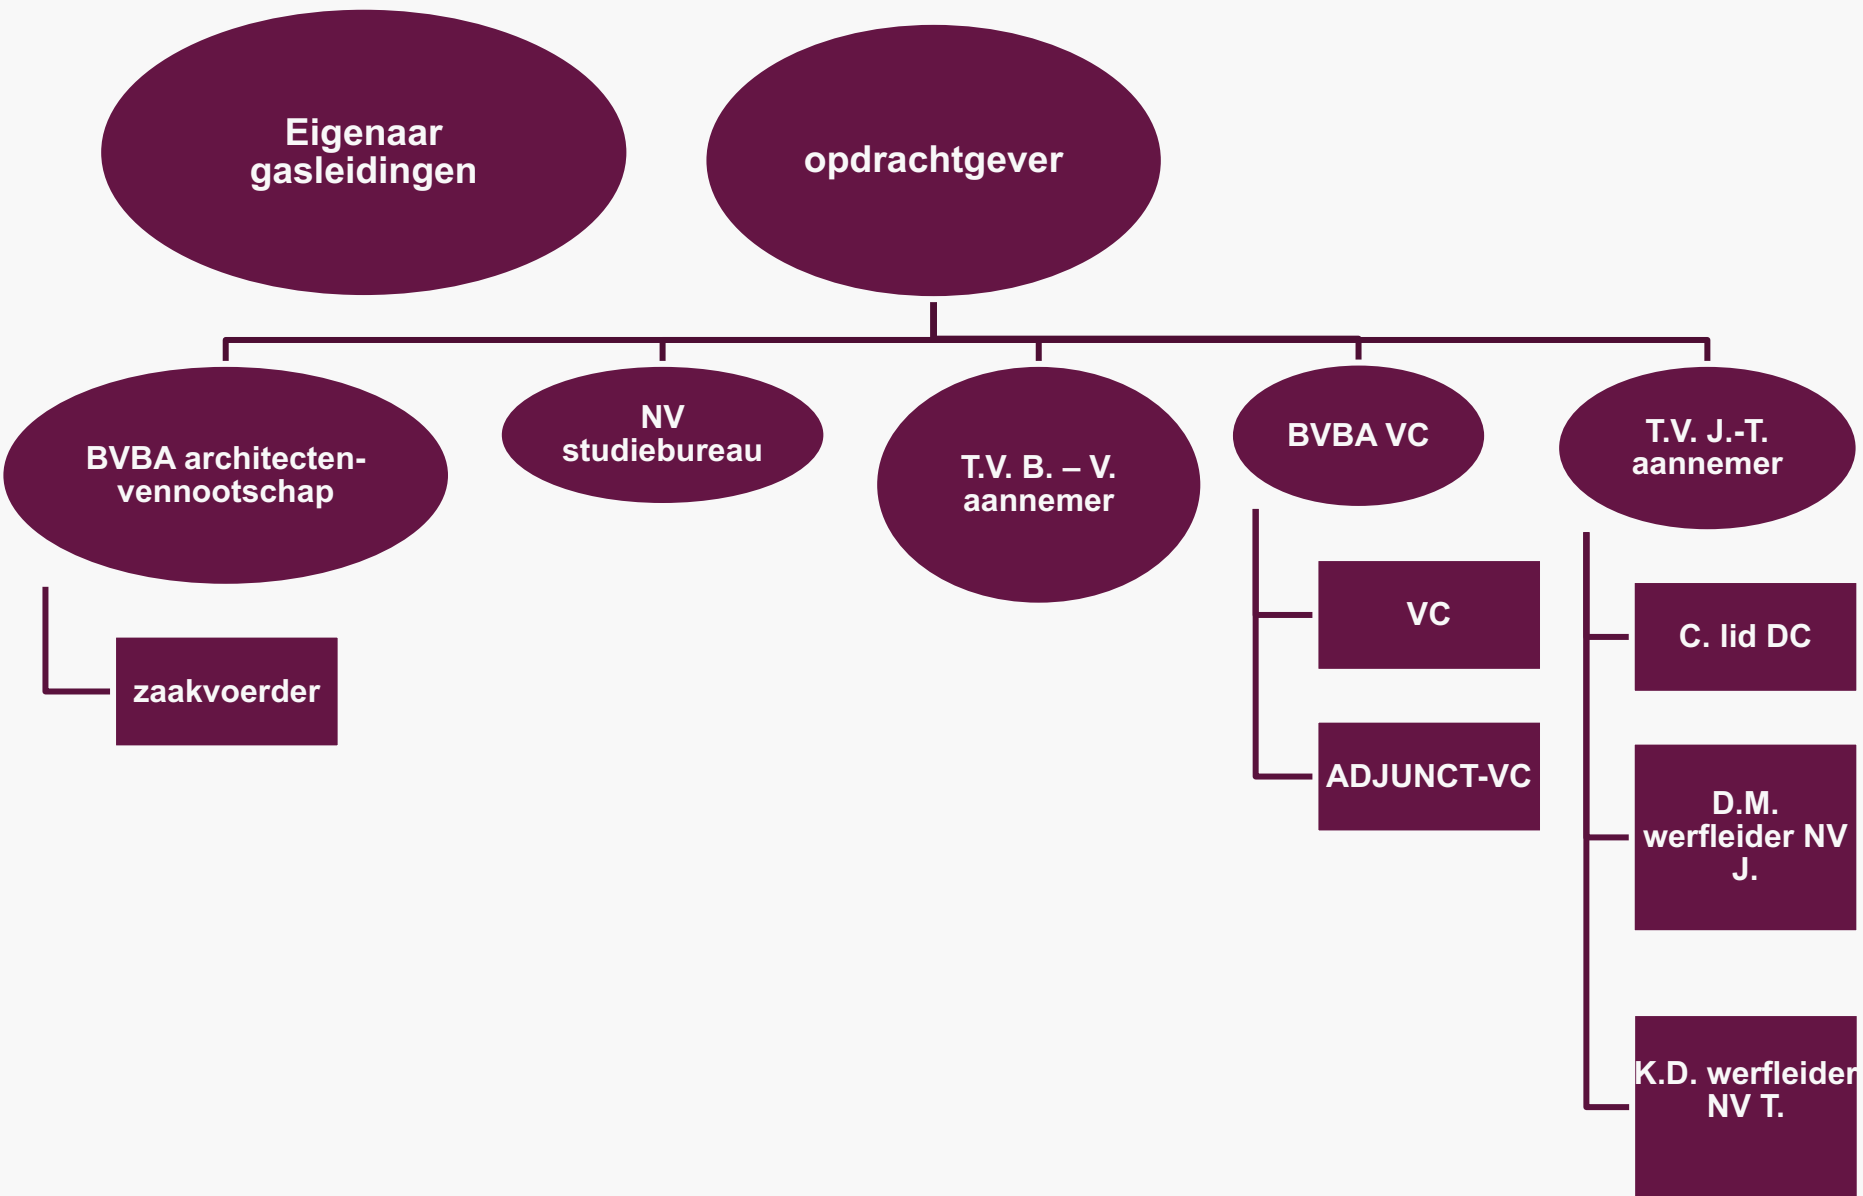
Eigenaar gasleidingen

opdrachtgever

BVBA architecten-vennootschap

zaakvoerder

NV studiebureau

T.V. B. – V. aannemer

BVBA VC

VC

ADJUNCT-VC

T.V. J.-T. aannemer

C. lid DC

D.M. werfleider NV J.

K.D. werfleider NV T.